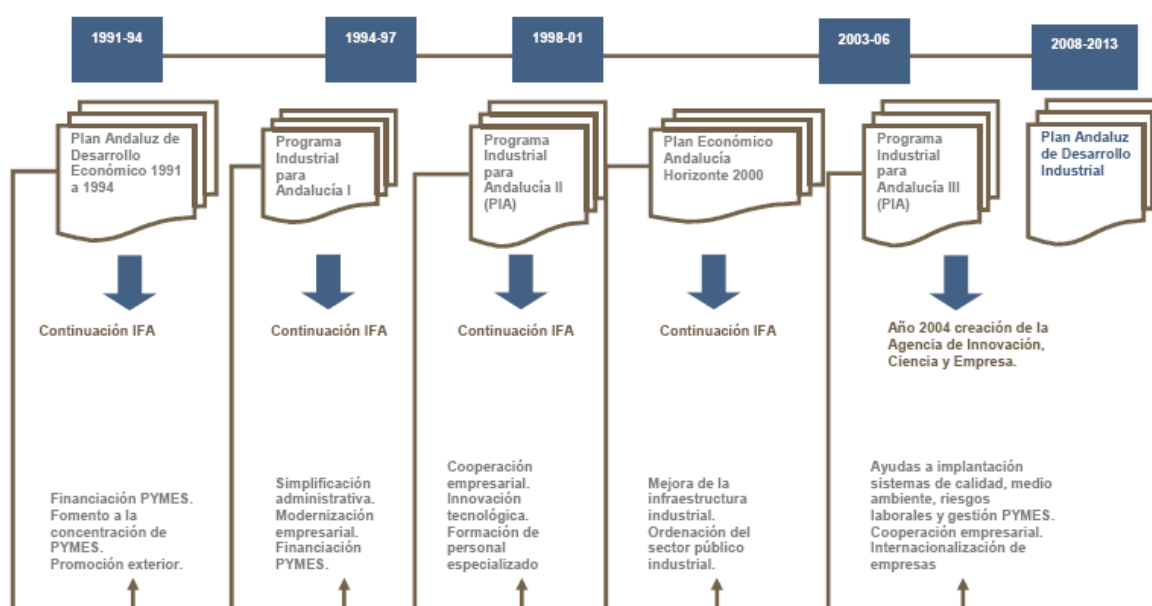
1991-94

1994-97

1998-01

2003-06

2008-2013

Plan Andaluz de Desarrollo Económico 1991 a 1994

Programa Industrial para Andalucía I

Programa Industrial para Andalucía II (PIA)

Plan Económico Andalucía Horizonte 2000

Programa Industrial para Andalucía III (PIA)

Plan Andaluz de Desarrollo Industrial

Continuación IFA

Continuación IFA

Continuación IFA

Continuación IFA

Año 2004 creación de la Agencia de Innovación, Ciencia y Empresa.

Financiación PYMES. Fomento a la concentración de PYMES. Promoción exterior.

Simplificación administrativa. Modernización empresarial. Financiación PYMES.

Cooperación empresarial. Innovación tecnológica. Formación de personal especializado

Mejora de la infraestructura industrial. Ordenación del sector público industrial.

Ayudas a implantación sistemas de calidad, medio ambiente, riesgos laborales y gestión PYMES. Cooperación empresarial. Internacionalización de empresas